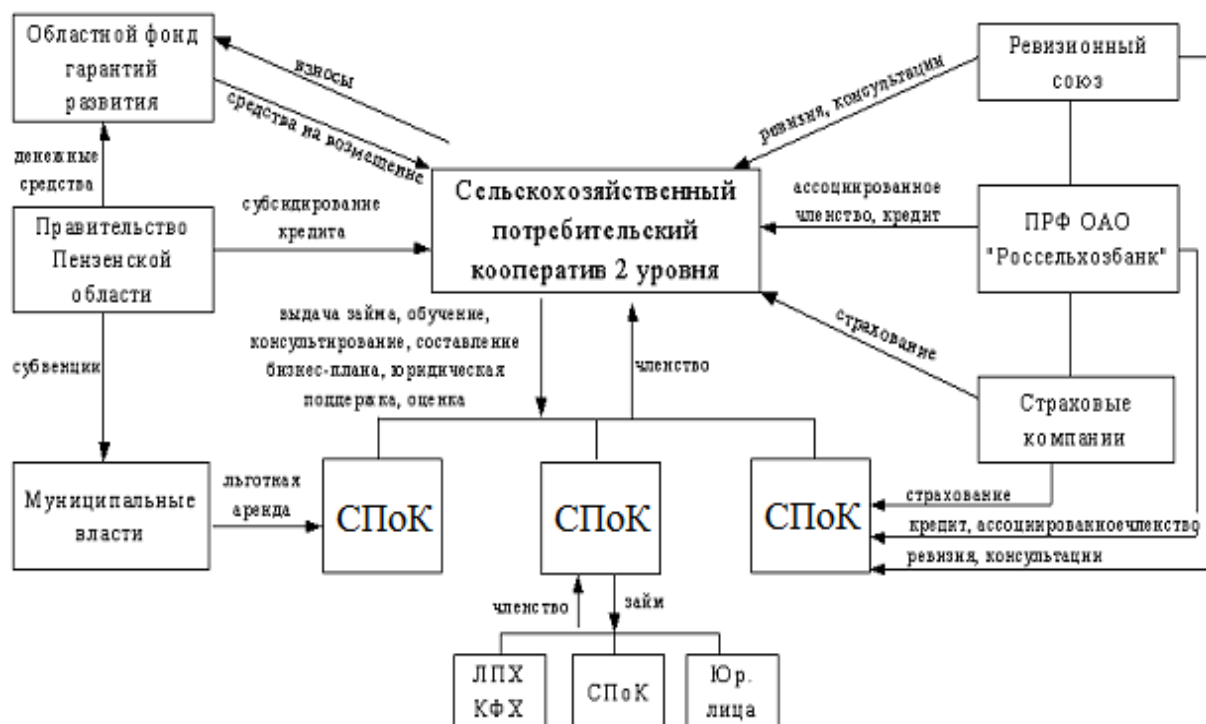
Областной фонд гарантий развития

взносы

средства на возмещение

Ревизионный союз

ревизия, консультации

денежные средства

Сельскохозяйственный потребительский кооператив 2 уровня

ассоциированное членство, кредит

ПРФ ОАО "Россельхозбанк"

Правительство Пензенской области

субсидирование кредита

выдача займа, обучение, консультирование, составление бизнес-плана, юридическая поддержка, оценка

членство

страхование

субвенции

Страховые компании

Муниципальные власти

льготная аренда

СПоК

СПоК

СПоК

страхование

кредит, ассоциированноечленство

ревизия, консультации

членство

займи

ЛПХ КФХ

СПоК

Юр. лица